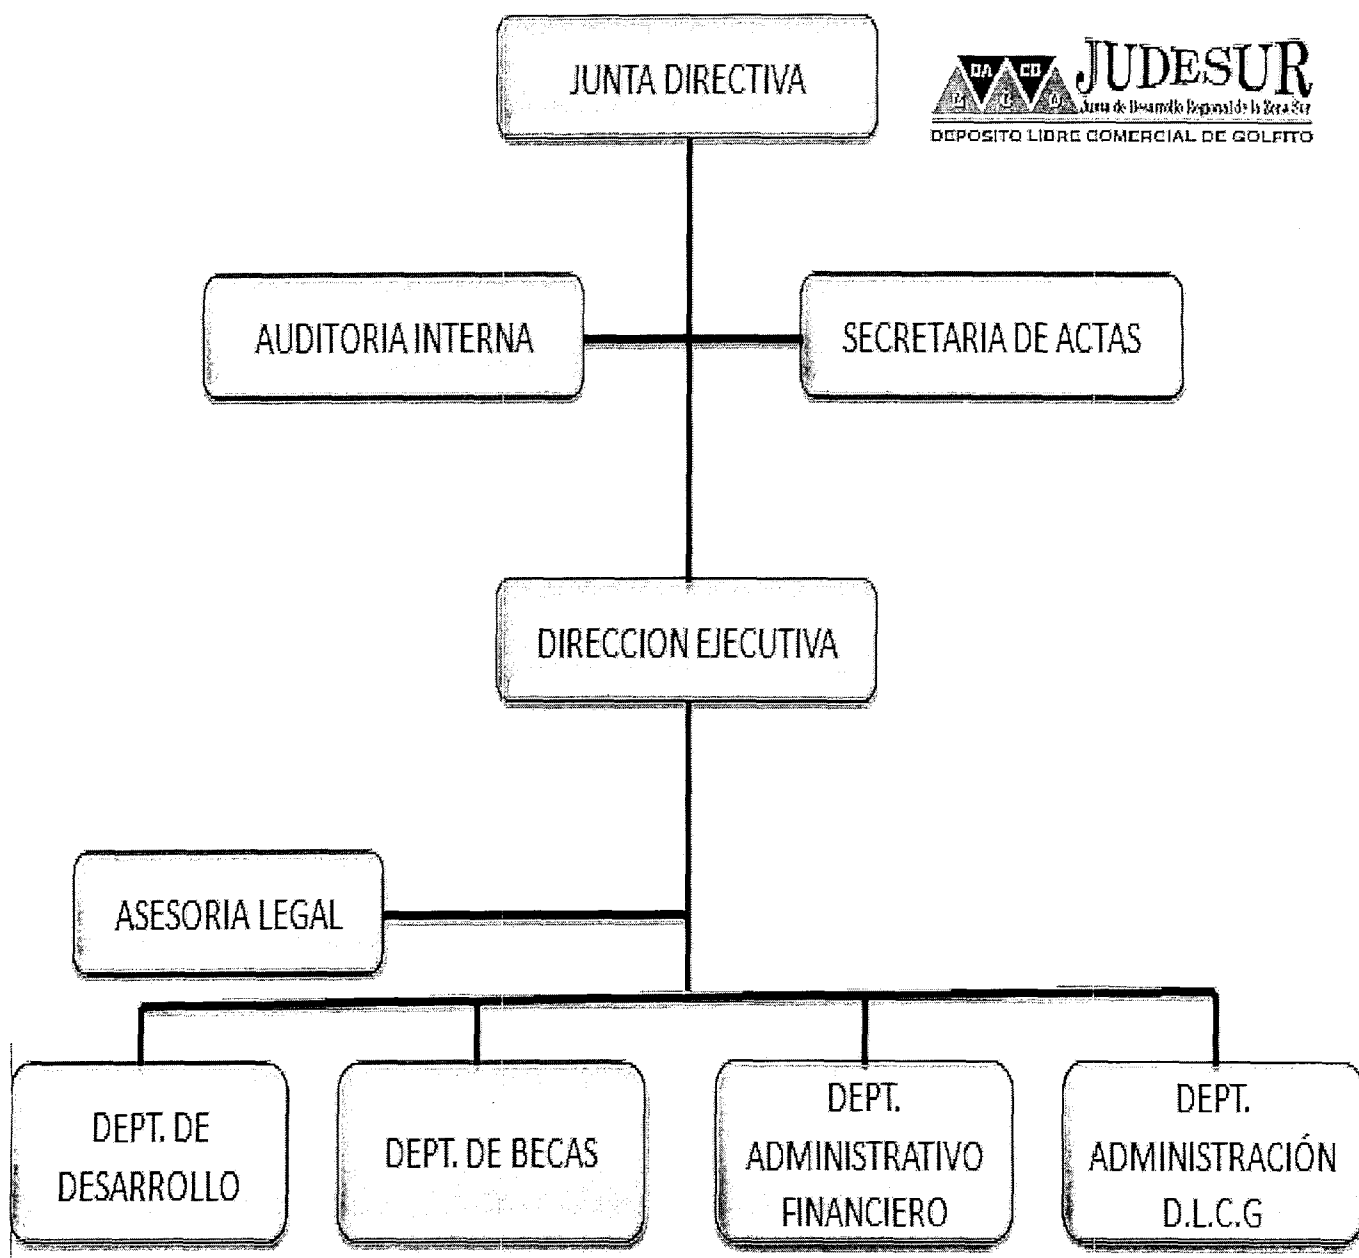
JUNTA DIRECTIVA

DA CD JUDESUR Junta de Desarrollo Regional de la Zona Sur
DEPOSITO LIBRE COMERCIAL DE GOLFITO

AUDITORIA INTERNA

SECRETARIA DE ACTAS

DIRECCION EJECUTIVA

ASESORIA LEGAL

DEPT. DE DESARROLLO

DEPT. DE BECAS

DEPT. ADMINISTRATIVO FINANCIERO

DEPT. ADMINISTRACIÓN D.L.C.G